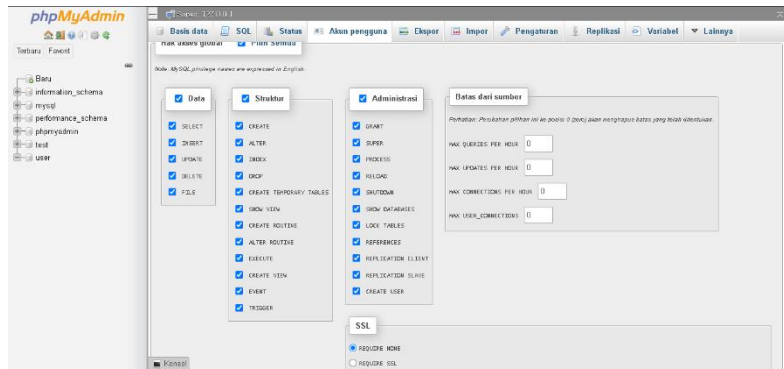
phpMyAdmin

Terbaru Favorit

Baru
information_schema
mysql
performance_schema
phpmyadmin
test
user

Server: 127.0.0.1

Basis data SQL Status Akun pengguna Ekspor Impor Pengaturan Replikasi Variabel Lainnya

Hak akses global Pilih Semua

Note: MySQL privilege names are expressed in English.

Data
SELECT
INSERT
UPDATE
DELETE
FILE

Struktur
CREATE
ALTER
INDEX
DROP
CREATE TEMPORARY TABLES
SHOW VIEW
CREATE ROUTINE
ALTER ROUTINE
EXECUTE
CREATE VIEW
EVENT
TRIGGER

Administrasi
GRANT
SUPER
PROCESS
RELOAD
SHUTDOWN
SHOW DATABASES
LOCK TABLES
REFERENCES
REPLICATION CLIENT
REPLICATION SLAVE
CREATE USER

Batas dari sumber
Perhatian: Perubahan pilihan ini ke posisi 0 (nol) akan menghapus batas yang telah ditentukan.
MAX QUERIES PER HOUR 0
MAX UPDATES PER HOUR 0
MAX CONNECTIONS PER HOUR 0
MAX USER_CONNECTIONS 0

SSL
REQUIRE NONE
REQUIRE SSL

Konsol